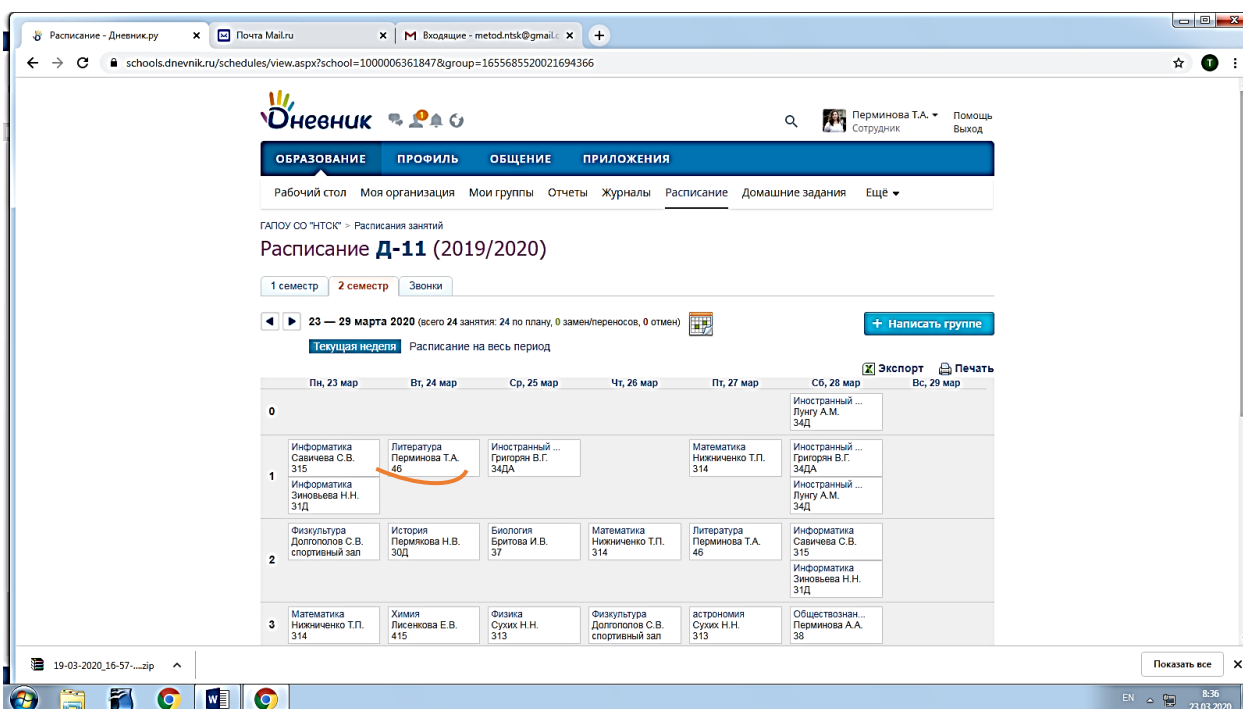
Расписание - Дневник.ру ×
Почта Mail.ru ×
Входящие - metod.ntsk@gmail.c ×
+

schools.dnevnik.ru/schedules/view.aspx?school=1000006361847&group=1655685520021694366

Дневник

Перминова Т.А. ▾
Сотрудник
Помощь
Выход

ОБРАЗОВАНИЕ ПРОФИЛЬ ОБЩЕНИЕ ПРИЛОЖЕНИЯ

Рабочий стол Моя организация Мои группы Отчеты Журналы Расписание Домашние задания Ещё ▾

ГАПОУ СО "НТСК" > Расписания занятий

Расписание Д-11 (2019/2020)

1 семестр | 2 семестр | Звонки

23 — 29 марта 2020 (всего 24 занятия: 24 по плану, 0 замен/переносов, 0 отмен)

+ Написать группе

Текущая неделя Расписание на весь период

Экспорт Печать

| | Пн, 23 мар | Вт, 24 мар | Ср, 25 мар | Чт, 26 мар | Пт, 27 мар | Сб, 28 мар | Вс, 29 мар |
|---|---|---|---|---|---|---|---|
| 0 | | | | | | Иностранный ... Лунгу А.М. 34Д | |
| 1 | Информатика Савичева С.В. 315; Информатика Зиновьева Н.Н. 31Д | Литература Перминова Т.А. 46 | Иностранный ... Григорян В.Г. 34ДА | | Математика Нижниченко Т.П. 314 | Иностранный ... Григорян В.Г. 34ДА; Иностранный ... Лунгу А.М. 34Д | |
| 2 | Физкультура Долгополов С.В. спортивный зал | История Пермякова Н.В. 30Д | Биология Бритова И.В. 37 | Математика Нижниченко Т.П. 314 | Литература Перминова Т.А. 46 | Информатика Савичева С.В. 315; Информатика Зиновьева Н.Н. 31Д | |
| 3 | Математика Нижниченко Т.П. 314 | Химия Лисенкова Е.В. 415 | Физика Сухих Н.Н. 313 | Физкультура Долгополов С.В. спортивный зал | астрономия Сухих Н.Н. 313 | Обществознан... Перминова А.А. 38 | |

19-03-2020_16-57-....zip
Показать все

EN 8:36 23.03.2020